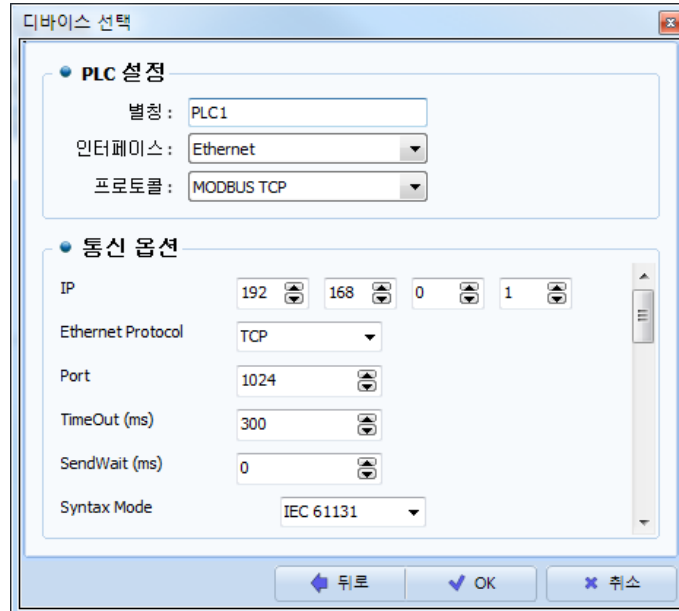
디바이스 선택

PLC 설정

별칭 : PLC1

인터페이스 : Ethernet

프로토콜 : MODBUS TCP

통신 옵션

IP 192 168 0 1

Ethernet Protocol TCP

Port 1024

TimeOut (ms) 300

SendWait (ms) 0

Syntax Mode IEC 61131

뒤로 OK 취소